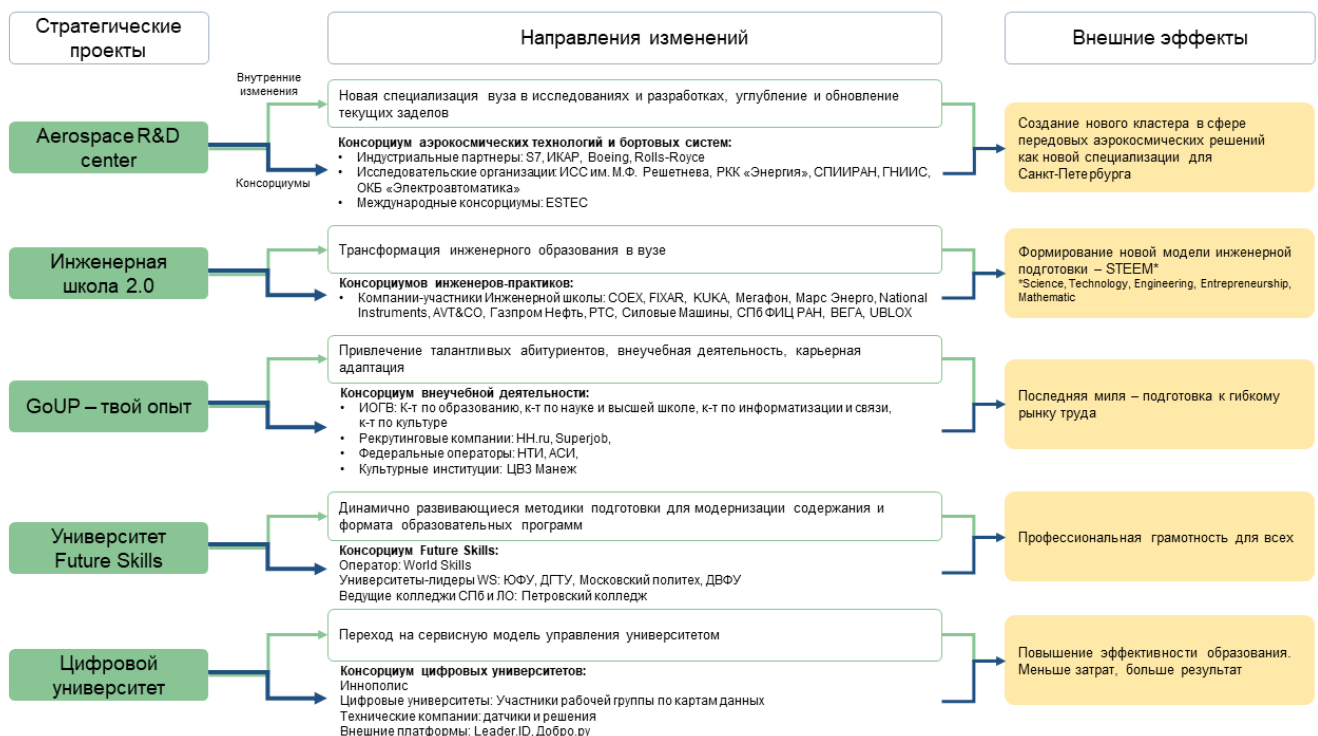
Стратегические проекты

Направления изменений

Внешние эффекты

Внутренние изменения

Консорциумы

Aerospace R&D center

Новая специализация вуза в исследованиях и разработках, углубление и обновление текущих заделов

Консорциум аэрокосмических технологий и бортовых систем:
• Индустриальные партнеры: S7, ИКАР, Boeing, Rolls-Royce
• Исследовательские организации: ИСС им. М.Ф. Решетнева, РКК «Энергия», СПИИРАН, ГНИИС, ОКБ «Электроавтоматика»
• Международные консорциумы: ESTEC

Создание нового кластера в сфере передовых аэрокосмических решений как новой специализации для Санкт-Петербурга

Инженерная школа 2.0

Трансформация инженерного образования в вузе

Консорциумов инженеров-практиков:
• Компании-участники Инженерной школы: COEX, FIXAR, KUKA, Мегафон, Марс Энерго, National Instruments, AVT&CO, Газпром Нефть, РТС, Силовые Машины, СПб ФИЦ РАН, ВЕГА, UBLOX

Формирование новой модели инженерной подготовки – STEEM*
*Science, Technology, Engineering, Entrepreneurship, Mathematic

GoUP – твой опыт

Привлечение талантливых абитуриентов, внеучебная деятельность, карьерная адаптация

Консорциум внеучебной деятельности:
• ИОГВ: К-т по образованию, к-т по науке и высшей школе, к-т по информатизации и связи, к-т по культуре
• Рекрутинговые компании: HH.ru, Superjob,
• Федеральные операторы: НТИ, АСИ,
• Культурные институции: ЦВЗ Манеж

Последняя миля – подготовка к гибкому рынку труда

Университет Future Skills

Динамично развивающиеся методики подготовки для модернизации содержания и формата образовательных программ

Консорциум Future Skills:
Оператор: World Skills
Университеты-лидеры WS: ЮФУ, ДГТУ, Московский политех, ДВФУ
Ведущие колледжи СПб и ЛО: Петровский колледж

Профессиональная грамотность для всех

Цифровой университет

Переход на сервисную модель управления университетом

Консорциум цифровых университетов:
Иннополис
Цифровые университеты: Участники рабочей группы по картам данных
Технические компании: датчики и решения
Внешние платформы: Leader.ID, Добро.ру

Повышение эффективности образования. Меньше затрат, больше результат